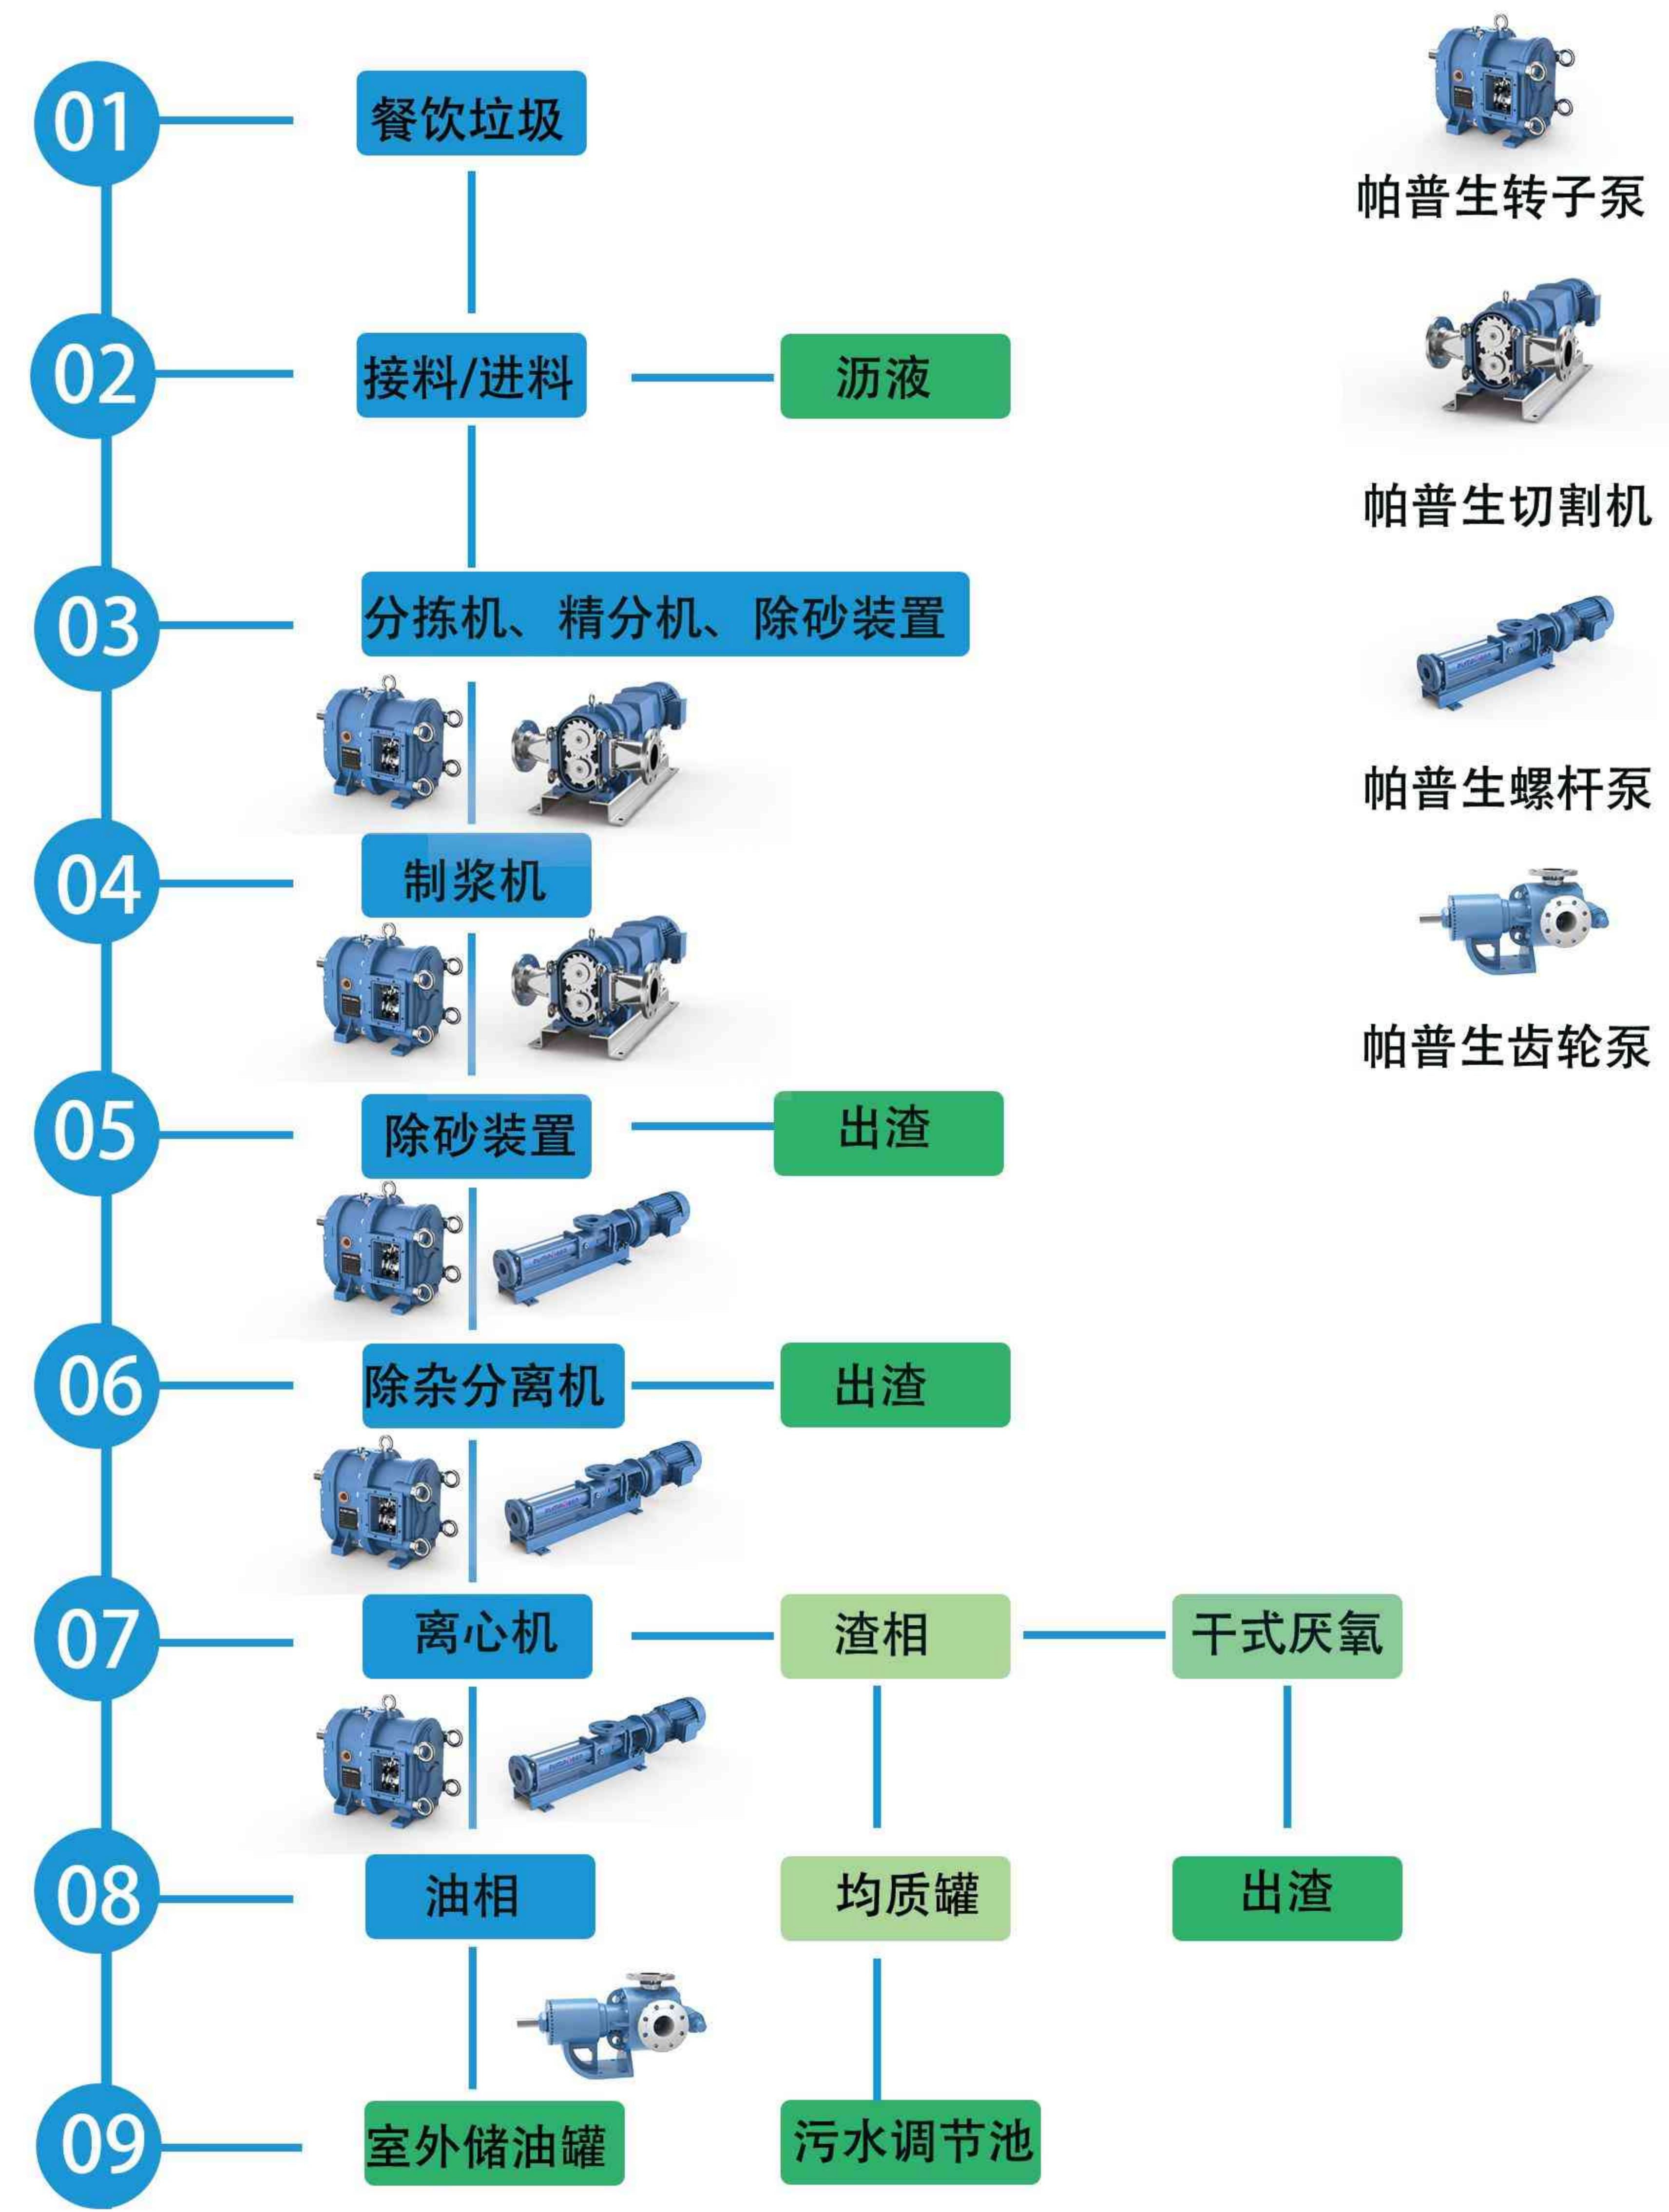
01
餐饮垃圾

帕普生转子泵

02
接料/进料
沥液

帕普生切割机

03
分拣机、精分机、除砂装置

帕普生螺杆泵

04
制浆机

帕普生齿轮泵

05
除砂装置
出渣

06
除杂分离机
出渣

07
离心机
渣相
干式厌氧

08
油相
均质罐
出渣

09
室外储油罐
污水调节池